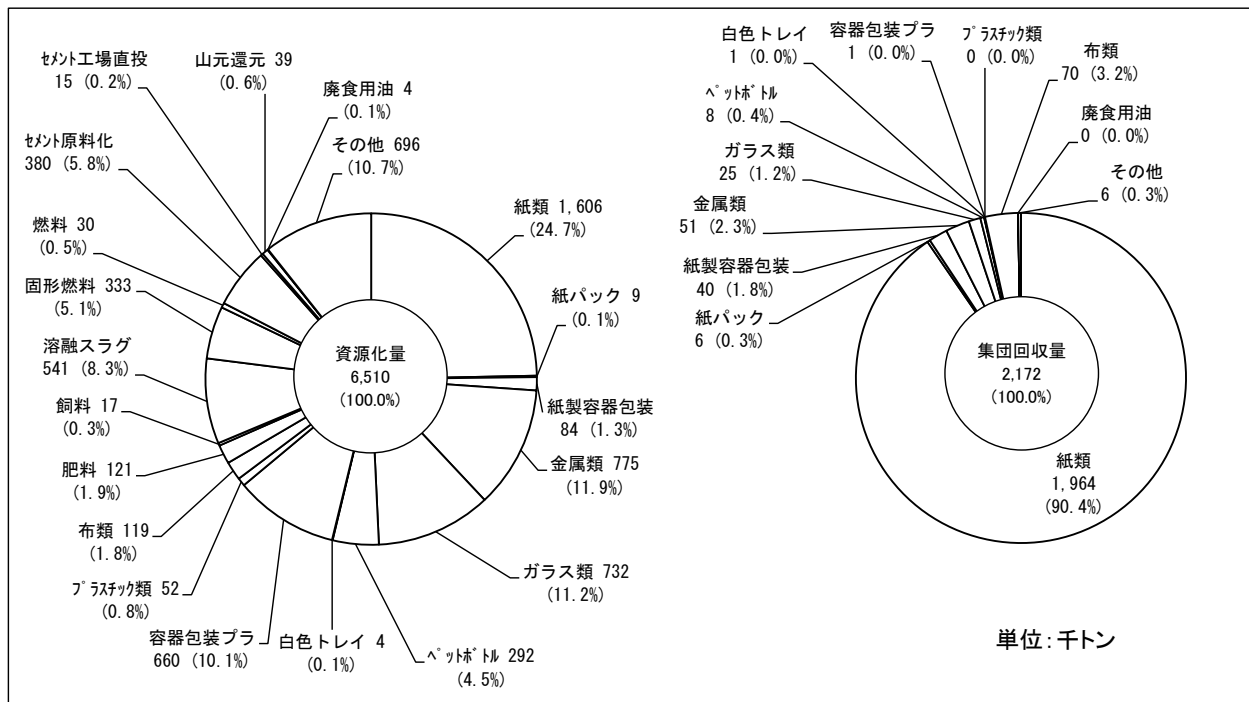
セメント工場直投
15 (0.2%)

山元還元 39
(0.6%)

廃食用油 4
(0.1%)

その他 696
(10.7%)

セメント原料化
380 (5.8%)

燃料 30
(0.5%)

固形燃料 333
(5.1%)

溶融スラグ
541 (8.3%)

飼料 17
(0.3%)

肥料 121
(1.9%)

布類 119
(1.8%)

プラスチック類 52
(0.8%)

容器包装プラ
660 (10.1%)

白色トレイ 4
(0.1%)

ペットボトル 292
(4.5%)

ガラス類 732
(11.2%)

金属類 775
(11.9%)

紙製容器包装
84 (1.3%)

紙パック 9
(0.1%)

紙類 1,606
(24.7%)

資源化量
6,510
(100.0%)

白色トレイ
1 (0.0%)

容器包装プラ
1 (0.0%)

プラスチック類
0 (0.0%)

布類
70 (3.2%)

廃食用油
0 (0.0%)

その他
6 (0.3%)

ペットボトル
8 (0.4%)

ガラス類
25 (1.2%)

金属類
51 (2.3%)

紙製容器包装
40 (1.8%)

紙パック
6 (0.3%)

集団回収量
2,172
(100.0%)

紙類
1,964
(90.4%)

単位:千トン